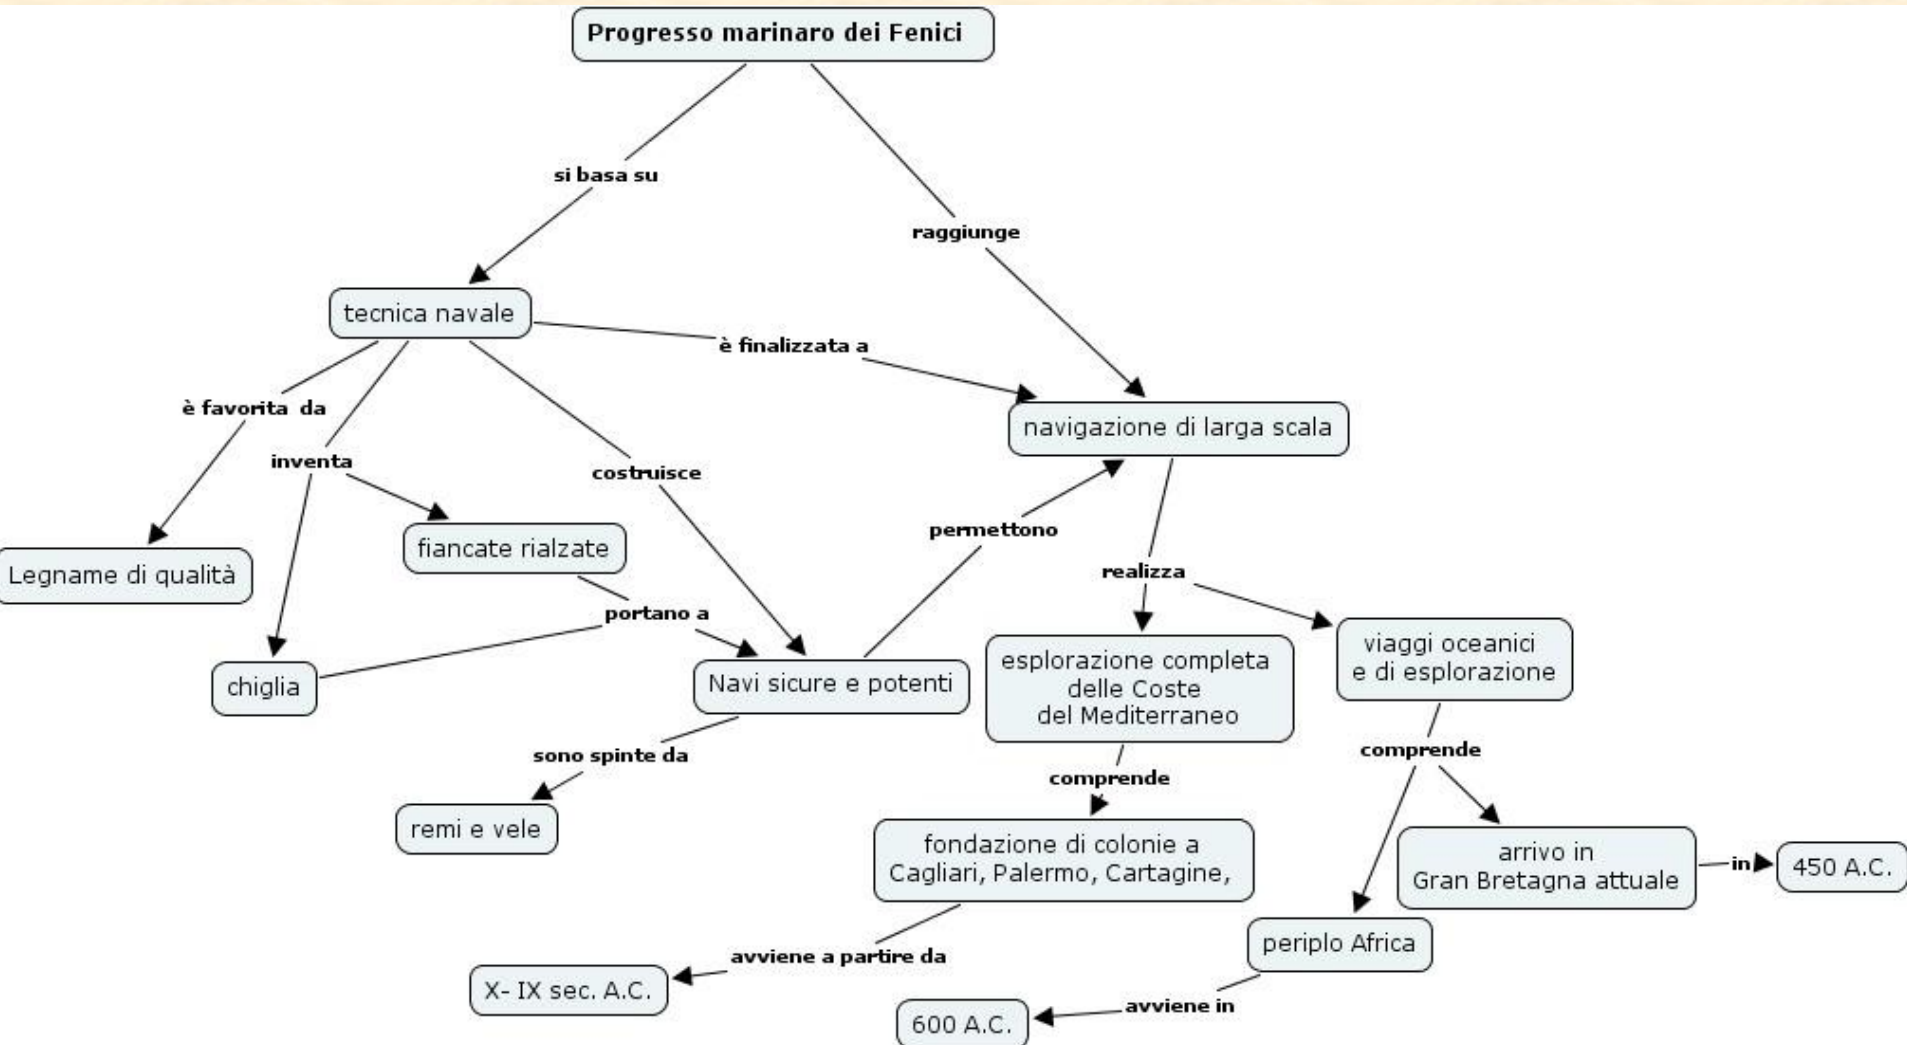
Progresso marinaro dei Fenici

si basa su

raggiunge

tecnica navale

è finalizzata a

navigazione di larga scala

è favorita da

inventa

costruisce

permettono

fiancate rialzate

Legname di qualità

realizza

portano a

viaggi oceanici e di esplorazione

esplorazione completa delle Coste del Mediterraneo

chiglia

Navi sicure e potenti

comprende

sono spinte da

comprende

remi e vele

fondazione di colonie a Cagliari, Palermo, Cartagine,

arrivo in Gran Bretagna attuale

in

450 A.C.

periplo Africa

avviene a partire da

X- IX sec. A.C.

avviene in

600 A.C.